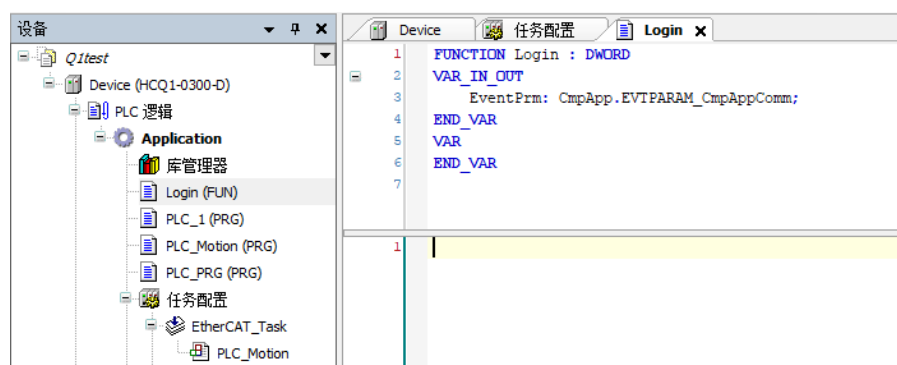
设备 ▾ ⊓ ✕

Q1test
Device (HCQ1-0300-D)
PLC 逻辑
Application
库管理器
Login (FUN)
PLC_1 (PRG)
PLC_Motion (PRG)
PLC_PRG (PRG)
任务配置
EtherCAT_Task
PLC_Motion

Device | 任务配置 | Login ✕

1 FUNCTION Login : DWORD
2 VAR_IN_OUT
3 EventPrm: CmpApp.EVTPARAM_CmpAppComm;
4 END_VAR
5 VAR
6 END_VAR
7

1